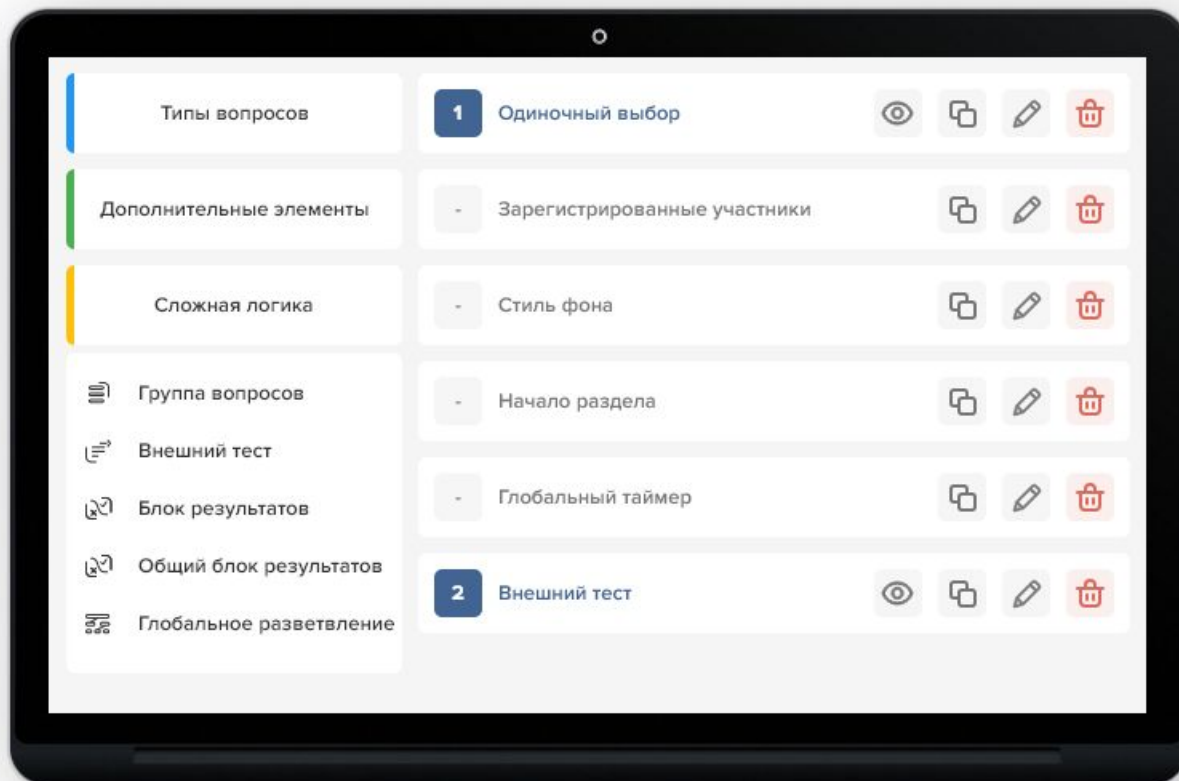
Типы вопросов

Дополнительные элементы

Сложная логика

Группа вопросов

Внешний тест

Блок результатов

Общий блок результатов

Глобальное разветвление

1 Одиночный выбор

- Зарегистрированные участники

- Стиль фона

- Начало раздела

- Глобальный таймер

2 Внешний тест